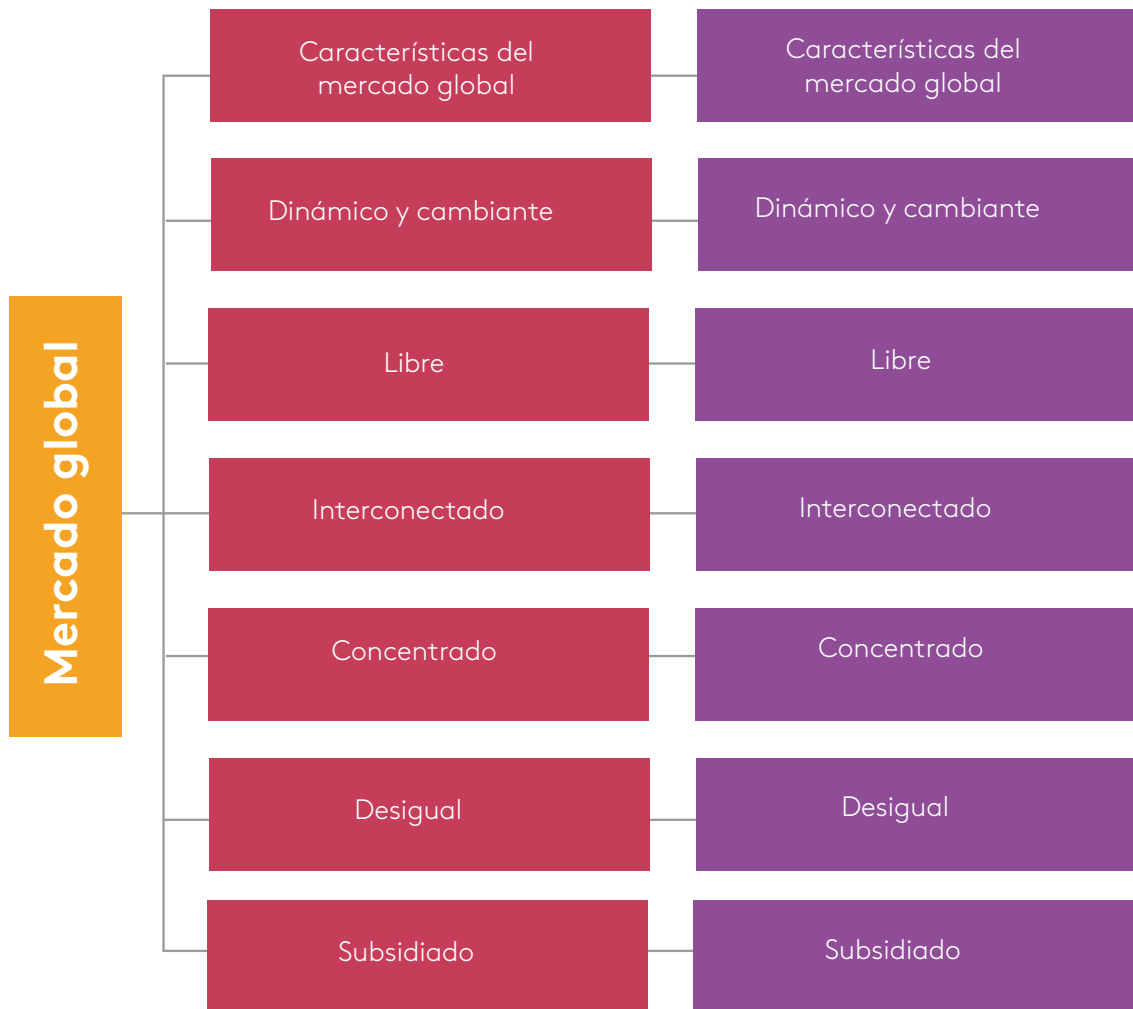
Mercado global

Características del mercado global

Características del mercado global

Dinámico y cambiante

Dinámico y cambiante

Libre

Libre

Interconectado

Interconectado

Concentrado

Concentrado

Desigual

Desigual

Subsidiado

Subsidiado